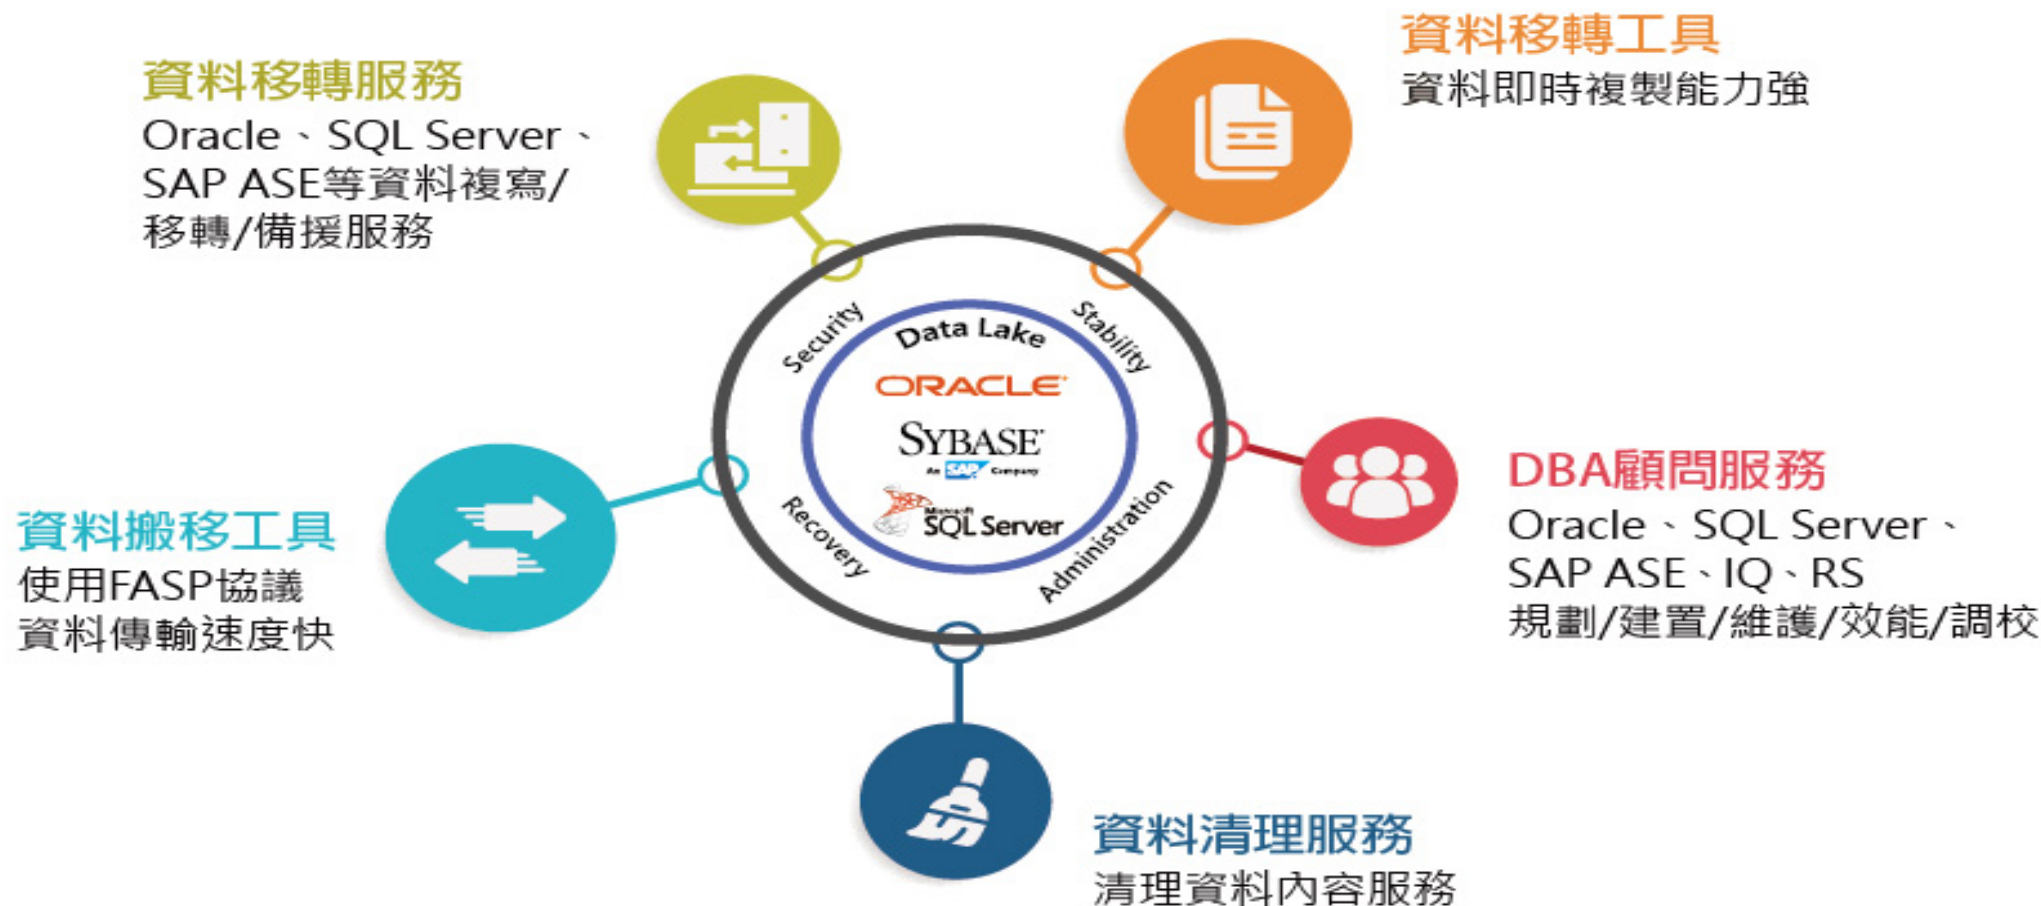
資料移轉服務
Oracle、SQL Server、SAP ASE等資料複寫/移轉/備援服務

資料移轉工具
資料即時複製能力強

Security
Data Lake
Stability
ORACLE
SYBASE
An SAP Company
Microsoft SQL Server
Recovery
Administration

資料搬移工具
使用FASP協議
資料傳輸速度快

DBA顧問服務
Oracle、SQL Server、SAP ASE、IQ、RS
規劃/建置/維護/效能/調校

資料清理服務
清理資料內容服務